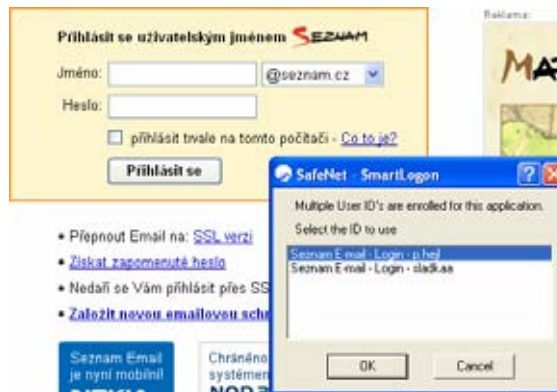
Přihlásit se uživatelským jménem SEZNAM

Jméno: @seznam.cz

Heslo:

přihlásit trvale na tomto počítači - Co to je?

Přihlásit se

Reklama:

MA

• Přepnout Email na: SSL verzi

• Získat zapomenuté heslo

• Nedaří se Vám přihlásit přes SS

• Založit novou emailovou sch

Seznam Email je nyní mobilní!

Chráněno systém

SafeNet - SmartLogon

Multiple User ID's are enrolled for this application.

Select the ID to use

Seznam E-mail - Login - p.hejl

Seznam E-mail - Login - sladk.aa

OK

Cancel